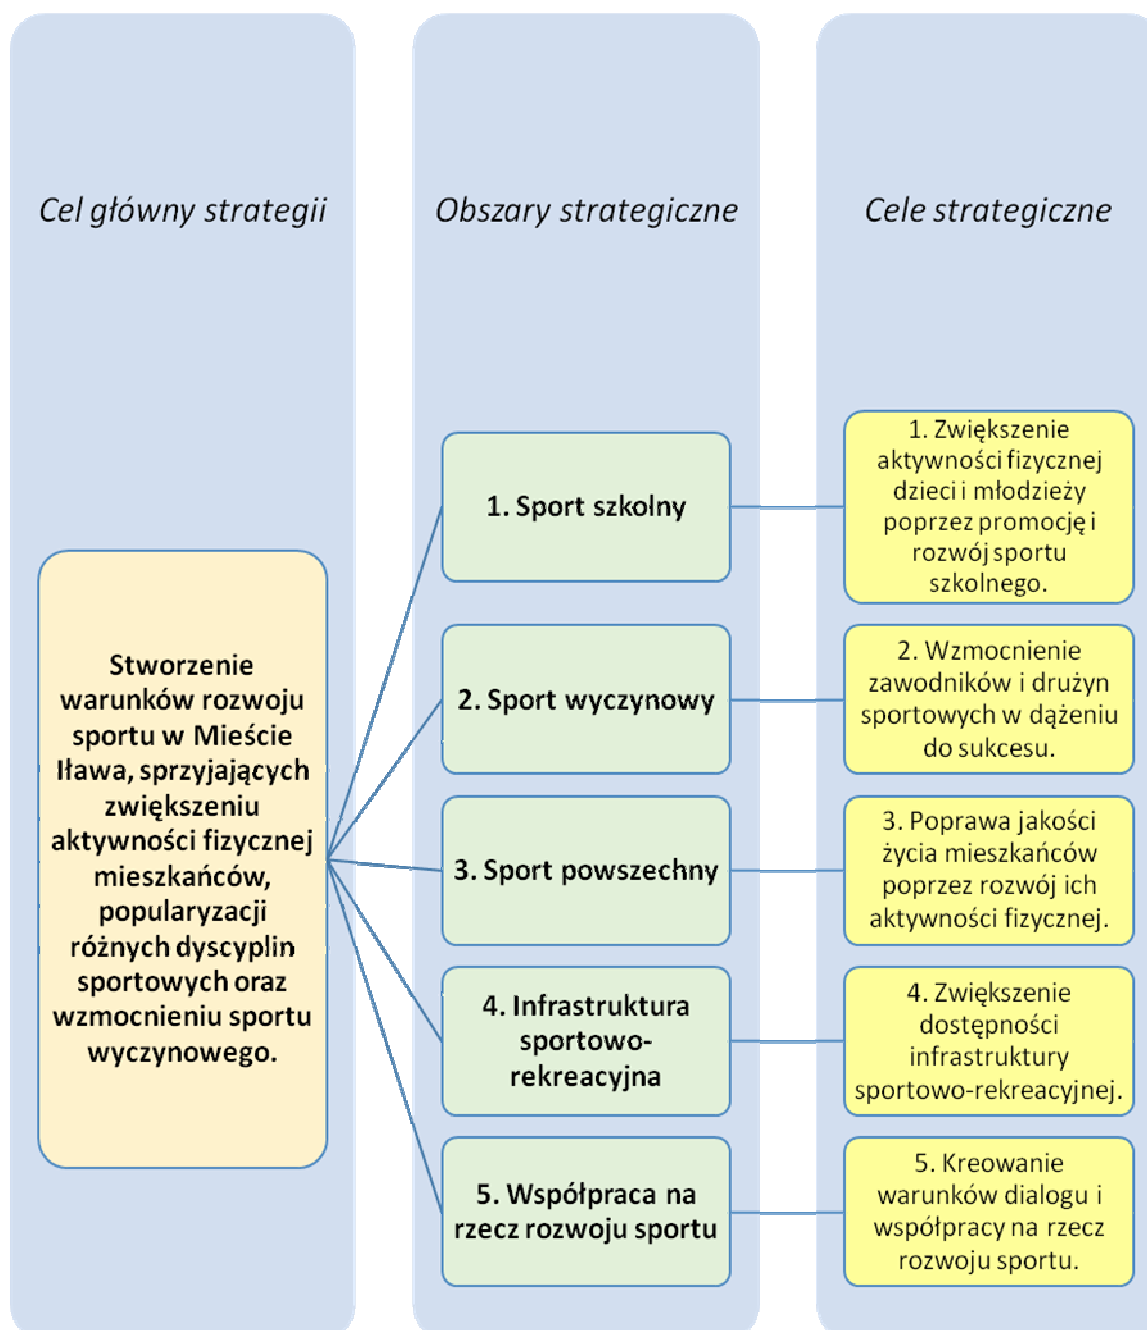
Cel główny strategii

Obszary strategiczne

Cele strategiczne

Stworzenie warunków rozwoju sportu w Mieście Iława, sprzyjających zwiększeniu aktywności fizycznej mieszkańców, popularyzacji różnych dyscyplin sportowych oraz wzmocnieniu sportu wyczynowego.

1. Sport szkolny

2. Sport wyczynowy

3. Sport powszechny

4. Infrastruktura sportowo-rekreacyjna

5. Współpraca na rzecz rozwoju sportu

1. Zwiększenie aktywności fizycznej dzieci i młodzieży poprzez promocję i rozwój sportu szkolnego.

2. Wzmocnienie zawodników i drużyn sportowych w dążeniu do sukcesu.

3. Poprawa jakości życia mieszkańców poprzez rozwój ich aktywności fizycznej.

4. Zwiększenie dostępności infrastruktury sportowo-rekreacyjnej.

5. Kreowanie warunków dialogu i współpracy na rzecz rozwoju sportu.